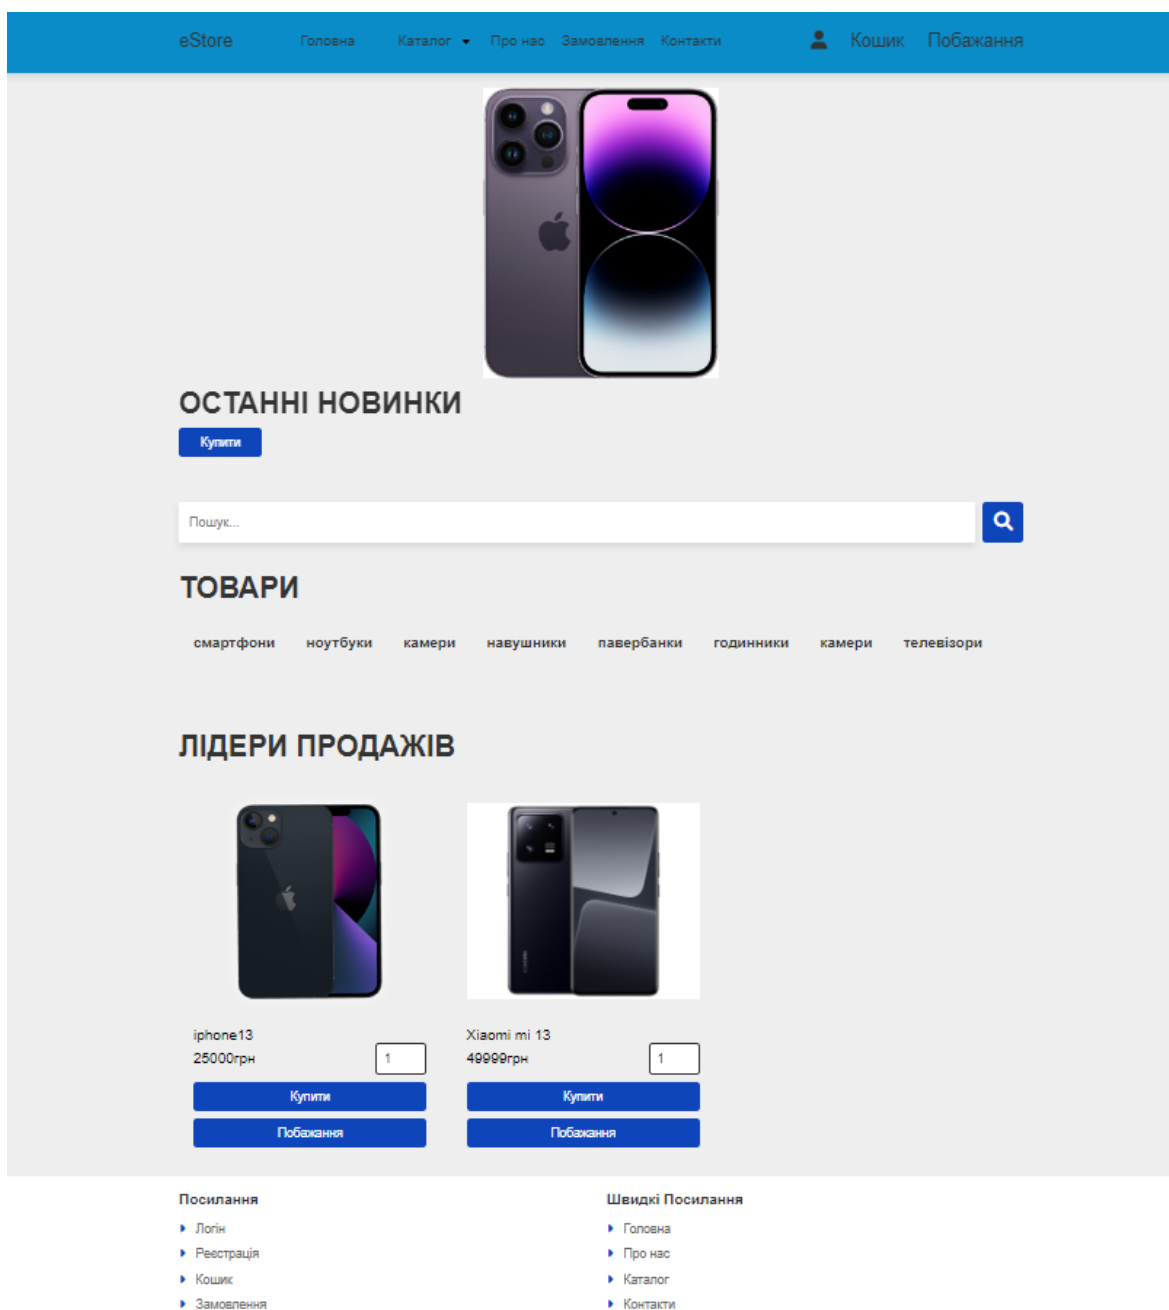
eStore Головна Каталог Про нас Замовлення Контакти Кошик Побажання

ОСТАННІ НОВИНКИ

Купити

Пошук...

ТОВАРИ

смартфони ноутбуки камери навушники павербанки годинники камери телевізори

ЛІДЕРИ ПРОДАЖІВ

iphone13
25000грн
1
Купити
Побажання

Xiaomi mi 13
49999грн
1
Купити
Побажання

Посилання
- Логін
- Реєстрація
- Кошик
- Замовлення

Швидкі Посилання
- Головна
- Про нас
- Каталог
- Контакти